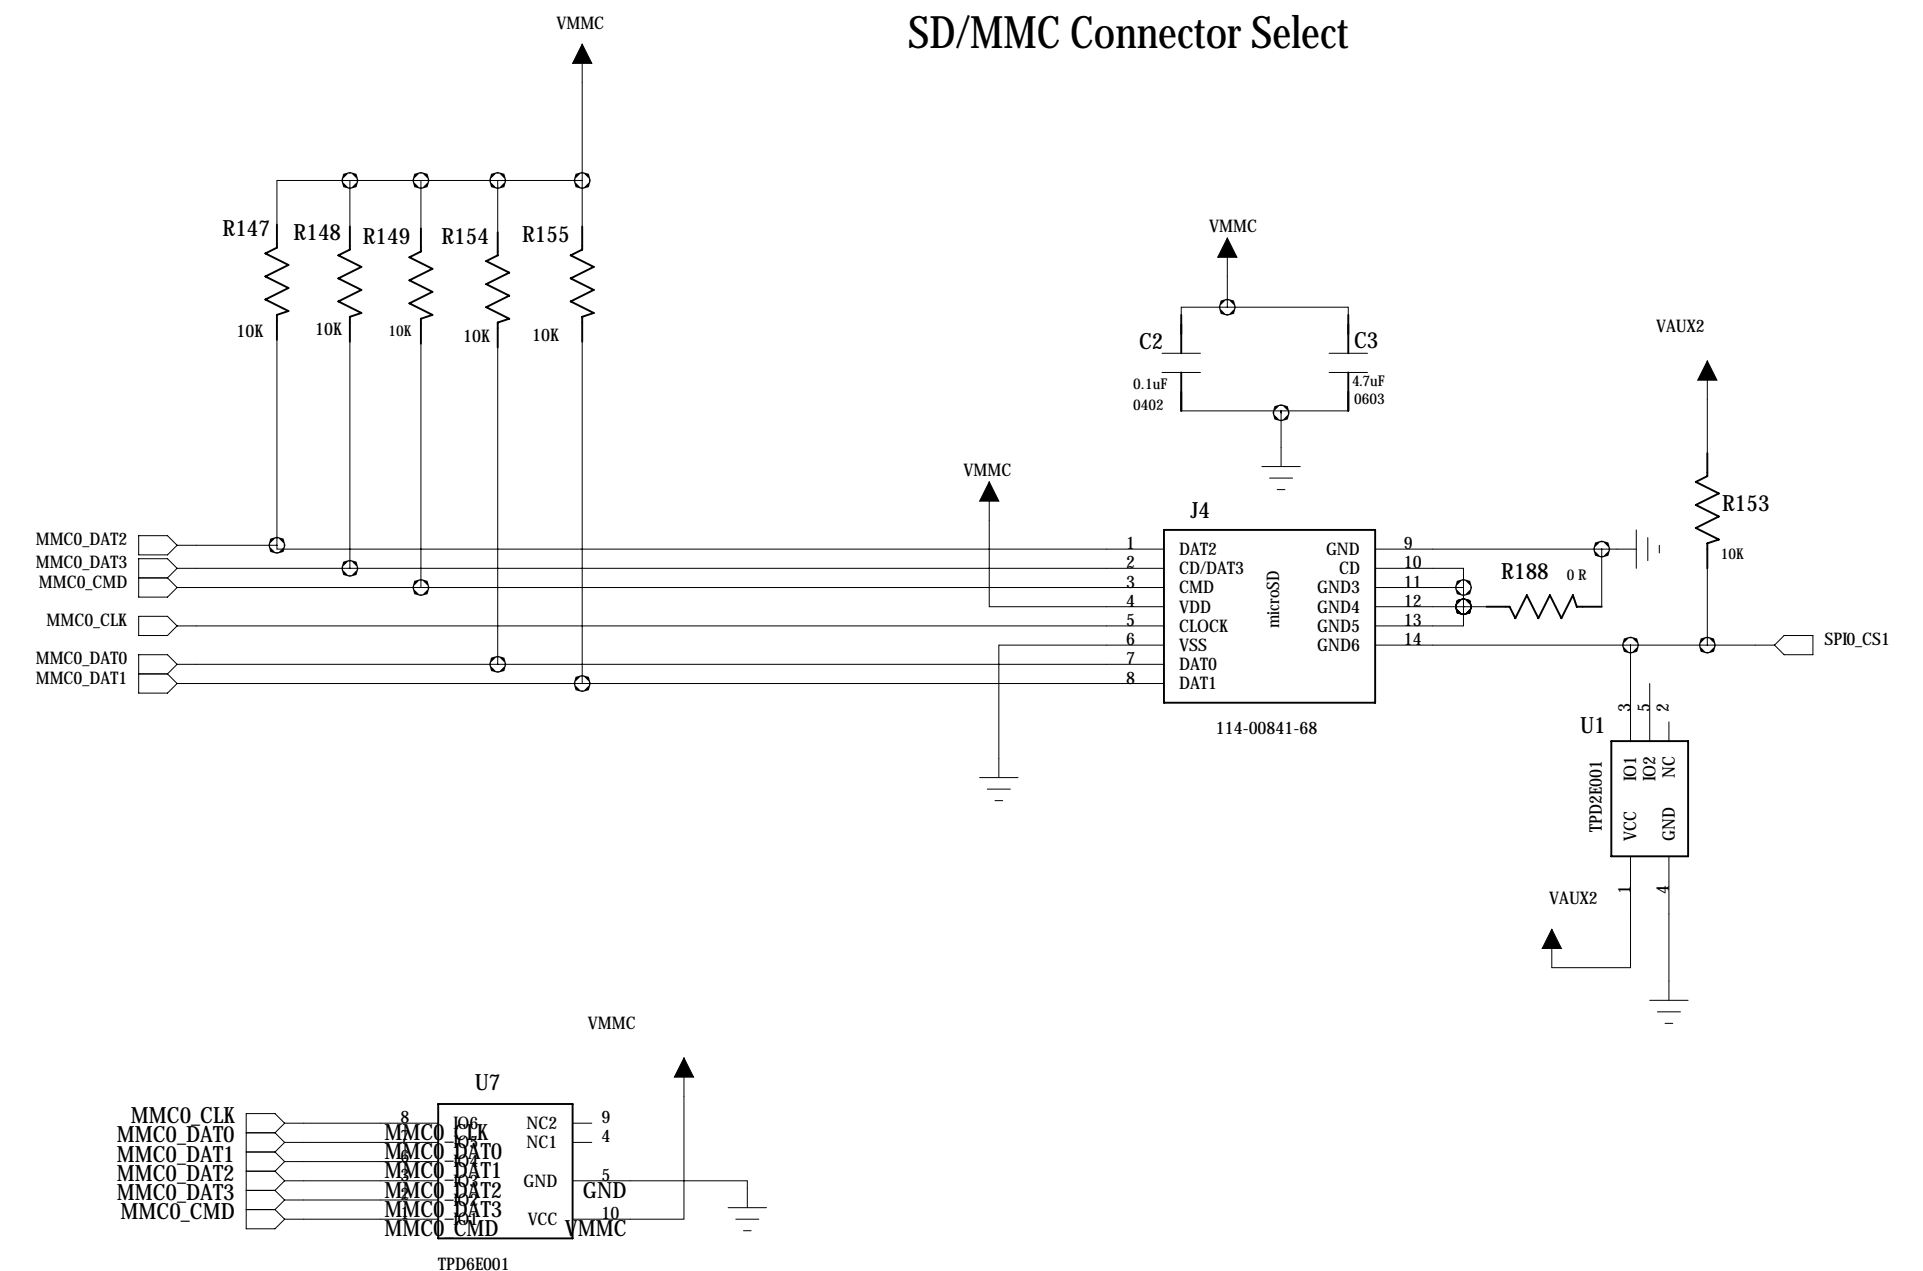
SD/MMC Connector Select

VMMC

R147 R148 R149 R154 R155

10K 10K 10K 10K 10K

VMMC

C2 C3

0.1uF 0402

4.7uF 0603

VAUX2

VMMC

J4

R153

10K

MMC0_DAT2
MMC0_DAT3
MMC0_CMD
MMC0_CLK
MMC0_DAT0
MMC0_DAT1

1 DAT2
2 CD/DAT3
3 CMD
4 VDD
5 CLOCK
6 VSS
7 DAT0
8 DAT1

microSD

GND 9
CD 10
GND3 11
GND4 12
GND5 13
GND6 14

R188 0 R

SPI0_CS1

114-00841-68

U1

3 5 2

IO1 IO2 NC

TPD2E001

VCC GND

1 4

VAUX2

VMMC

U7

MMC0_CLK
MMC0_DAT0
MMC0_DAT1
MMC0_DAT2
MMC0_DAT3
MMC0_CMD

8 IO6
MMC0_CLK
MMC0_DAT0
MMC0_DAT1
MMC0_DAT2
MMC0_DAT3
MMC0_CMD

NC2 9
NC1 4
GND 5 GND
VCC 10 VMMC

TPD6E001